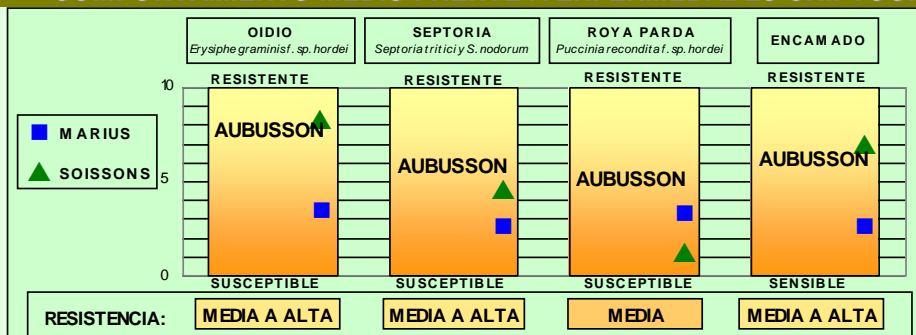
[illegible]

OIDIO
Erysiphe graminis f. sp. hordei

SEPTORIA
Septoria tritici y S. nodorum

ROYA PARDA
Puccinia recondita f. sp. hordei

ENCAMADO

10
5
0

MARIUS
SOISSONS

RESISTENTE
AUBUSSON
SUSCEPTIBLE

RESISTENTE
AUBUSSON
SUSCEPTIBLE

RESISTENTE
AUBUSSON
SUSCEPTIBLE

RESISTENTE
AUBUSSON
SENSIBLE

RESISTENCIA: MEDIA A ALTA | MEDIA A ALTA | MEDIA | MEDIA A ALTA